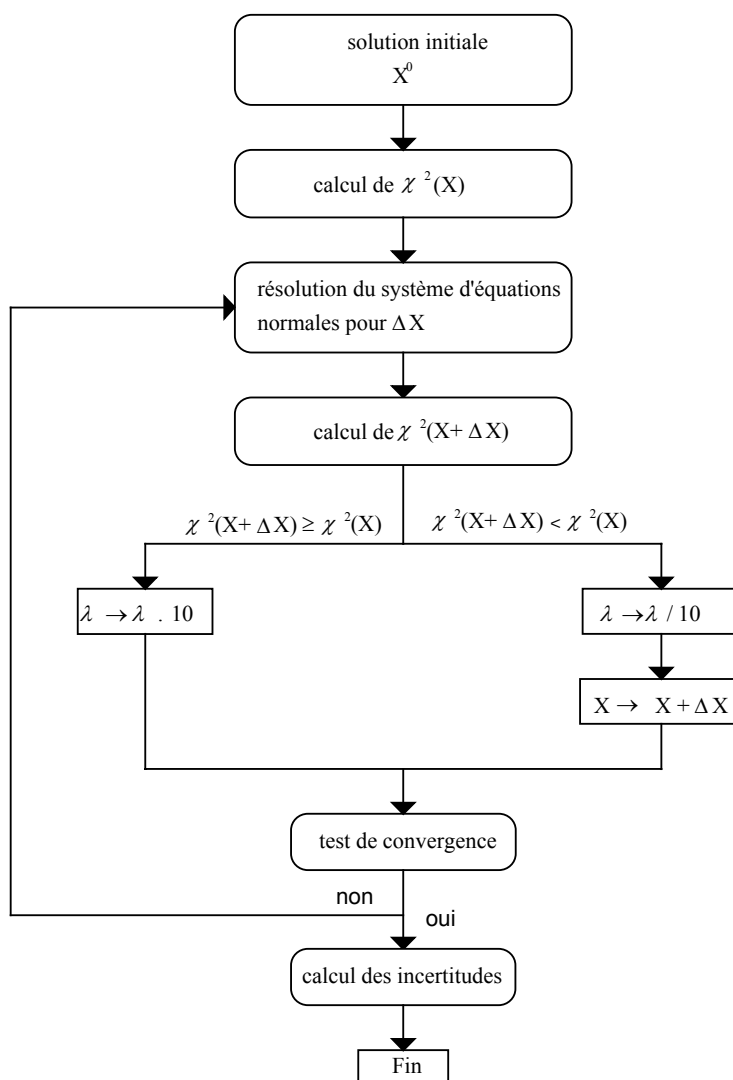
solution initiale
$X^0$

calcul de $\chi^2(X)$

résolution du système d'équations normales pour $\Delta X$

calcul de $\chi^2(X+\Delta X)$

$\chi^2(X+\Delta X) \geq \chi^2(X)$

$\chi^2(X+\Delta X) < \chi^2(X)$

$\lambda \rightarrow \lambda \cdot 10$

$\lambda \rightarrow \lambda / 10$

$X \rightarrow X + \Delta X$

test de convergence

non

oui

calcul des incertitudes

Fin